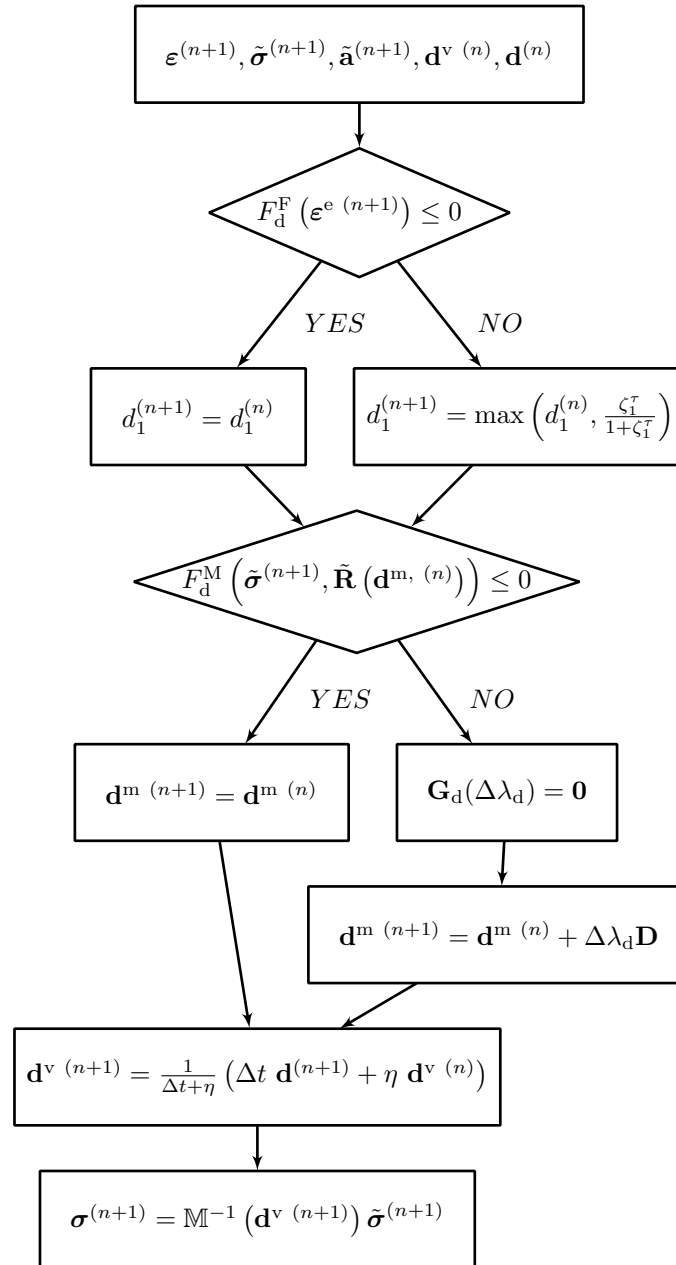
$\boldsymbol{\varepsilon}^{(n+1)}, \tilde{\boldsymbol{\sigma}}^{(n+1)}, \tilde{\mathbf{a}}^{(n+1)}, \mathbf{d}^{\mathrm{v}\ (n)}, \mathbf{d}^{(n)}$

$F_{\mathrm{d}}^{\mathrm{F}}\left(\boldsymbol{\varepsilon}^{\mathrm{e}\ (n+1)}\right) \leq 0$

$YES$

$NO$

$d_1^{(n+1)} = d_1^{(n)}$

$d_1^{(n+1)} = \max\left(d_1^{(n)}, \frac{\zeta_1^{\tau}}{1+\zeta_1^{\tau}}\right)$

$F_{\mathrm{d}}^{\mathrm{M}}\left(\tilde{\boldsymbol{\sigma}}^{(n+1)}, \tilde{\mathbf{R}}\left(\mathbf{d}^{\mathrm{m},\ (n)}\right)\right) \leq 0$

$YES$

$NO$

$\mathbf{d}^{\mathrm{m}\ (n+1)} = \mathbf{d}^{\mathrm{m}\ (n)}$

$\mathbf{G}_{\mathrm{d}}(\Delta\lambda_{\mathrm{d}}) = \mathbf{0}$

$\mathbf{d}^{\mathrm{m}\ (n+1)} = \mathbf{d}^{\mathrm{m}\ (n)} + \Delta\lambda_{\mathrm{d}}\mathbf{D}$

$\mathbf{d}^{\mathrm{v}\ (n+1)} = \frac{1}{\Delta t+\eta}\left(\Delta t\ \mathbf{d}^{(n+1)} + \eta\ \mathbf{d}^{\mathrm{v}\ (n)}\right)$

$\boldsymbol{\sigma}^{(n+1)} = \mathbb{M}^{-1}\left(\mathbf{d}^{\mathrm{v}\ (n+1)}\right)\tilde{\boldsymbol{\sigma}}^{(n+1)}$